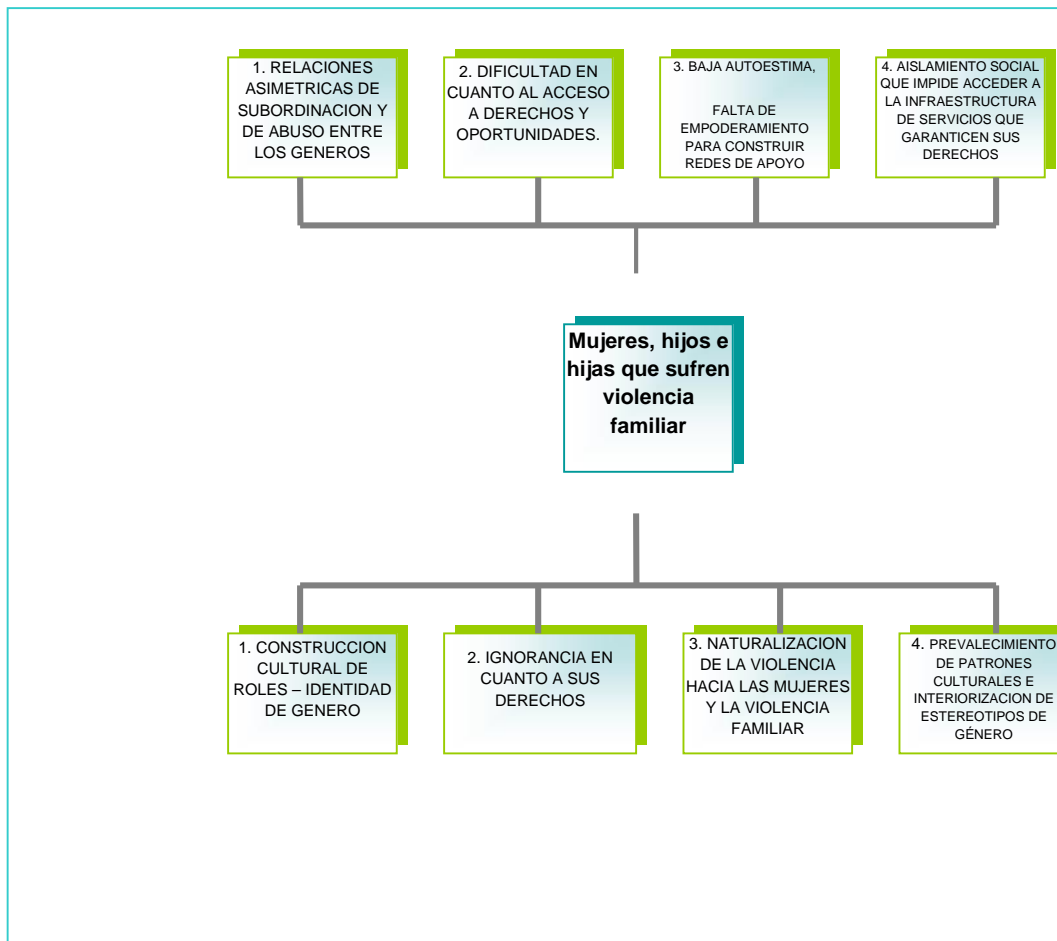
1. RELACIONES ASIMETRICAS DE SUBORDINACION Y DE ABUSO ENTRE LOS GENEROS

2. DIFICULTAD EN CUANTO AL ACCESO A DERECHOS Y OPORTUNIDADES.

3. BAJA AUTOESTIMA,

FALTA DE EMPODERAMIENTO PARA CONSTRUIR REDES DE APOYO

4. AISLAMIENTO SOCIAL QUE IMPIDE ACCEDER A LA INFRAESTRUCTURA DE SERVICIOS QUE GARANTICEN SUS DERECHOS

Mujeres, hijos e hijas que sufren violencia familiar

1. CONSTRUCCION CULTURAL DE ROLES – IDENTIDAD DE GENERO

2. IGNORANCIA EN CUANTO A SUS DERECHOS

3. NATURALIZACION DE LA VIOLENCIA HACIA LAS MUJERES Y LA VIOLENCIA FAMILIAR

4. PREVALECIMIENTO DE PATRONES CULTURALES E INTERIORIZACION DE ESTEREOTIPOS DE GÉNERO